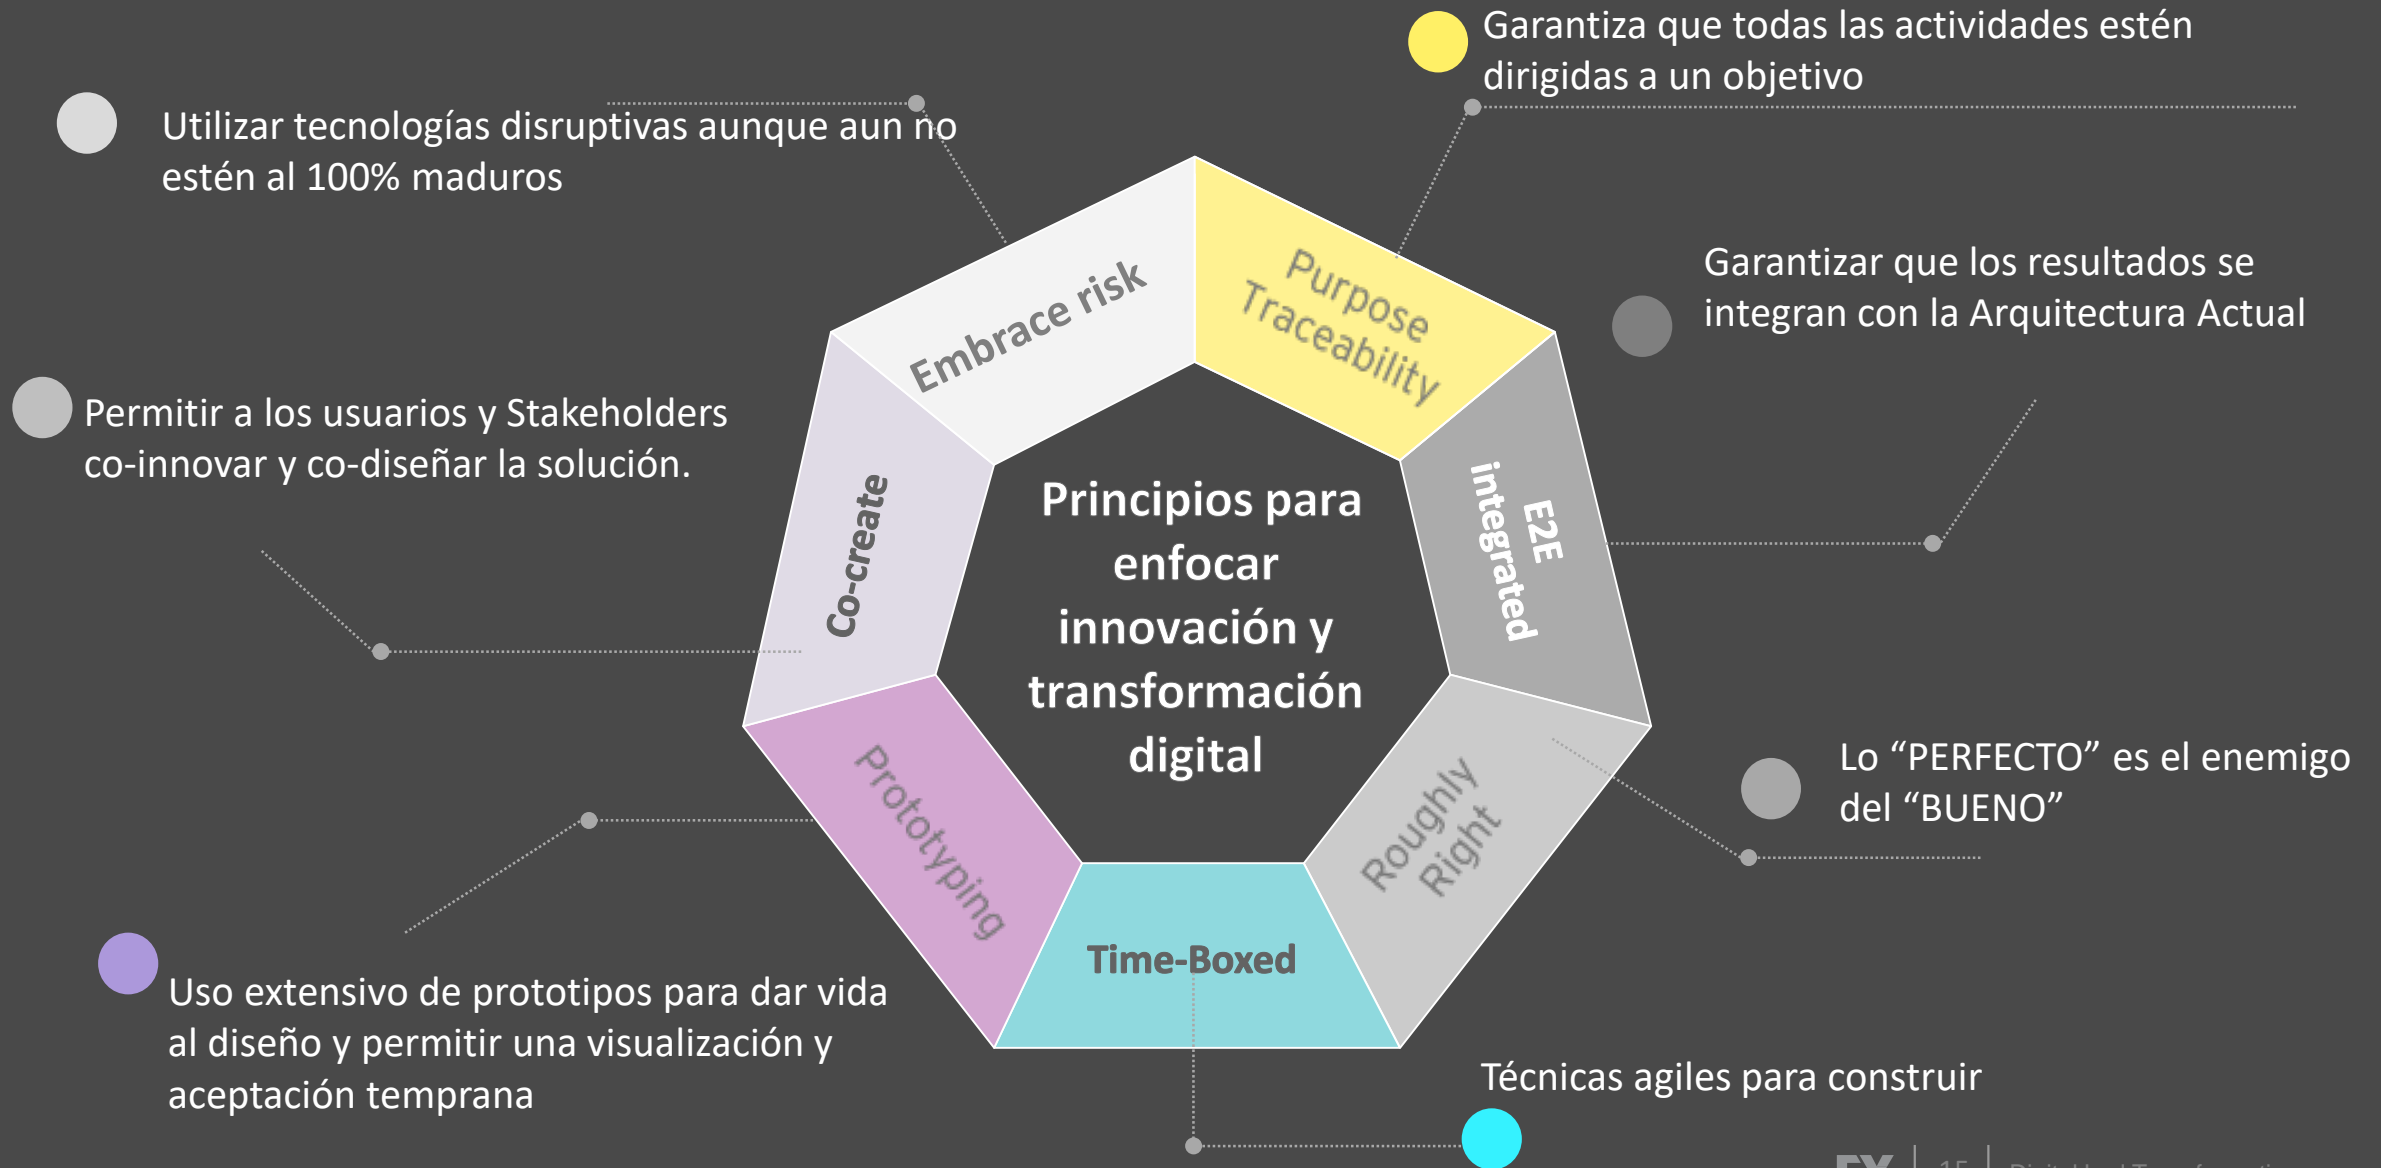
Garantiza que todas las actividades estén dirigidas a un objetivo

Utilizar tecnologías disruptivas aunque aun no estén al 100% maduros

Garantizar que los resultados se integran con la Arquitectura Actual

Permitir a los usuarios y Stakeholders co-innovar y co-diseñar la solución.

Embrace risk

Purpose Traceability

Co-create

E2E integrated

Principios para enfocar innovación y transformación digital

Prototyping

Roughly Right

Time-Boxed

Lo "PERFECTO" es el enemigo del "BUENO"

Uso extensivo de prototipos para dar vida al diseño y permitir una visualización y aceptación temprana

Técnicas agiles para construir

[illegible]